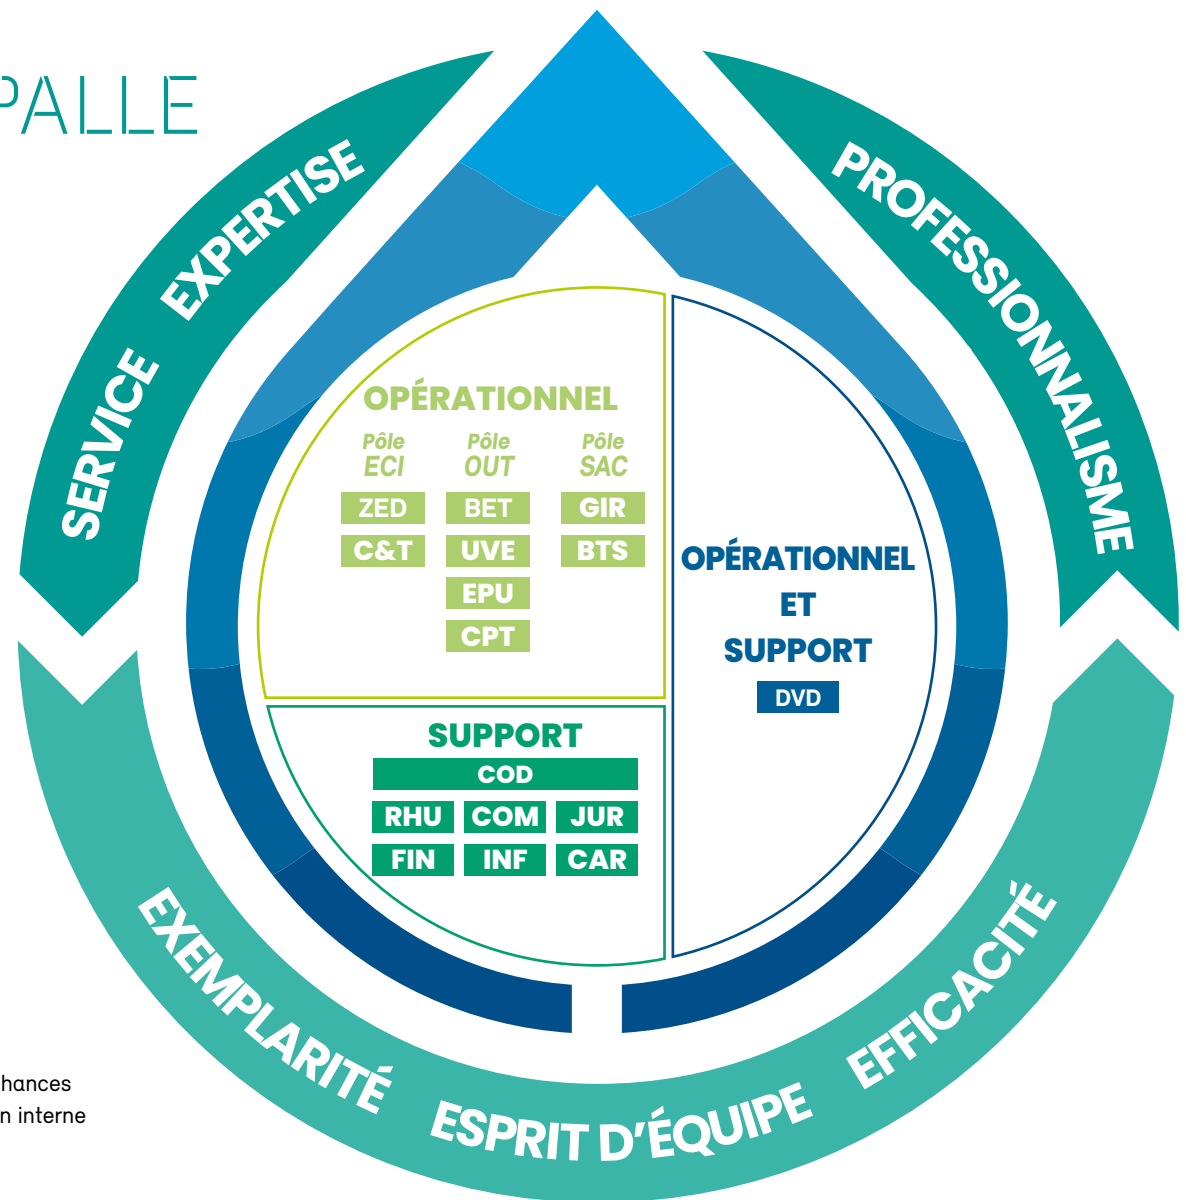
PALLE

SERVICE EXPERTISE

PROFESSIONNALISME

OPÉRATIONNEL

Pôle ECI
ZED
C&T

Pôle OUT
BET
UVE
EPU
CPT

Pôle SAC
GIR
BTS

OPÉRATIONNEL ET SUPPORT
DVD

SUPPORT
COD
RHU COM JUR
FIN INF CAR

EXEMPLARITÉ ESPRIT D'ÉQUIPE EFFICACITÉ

hances
n interne